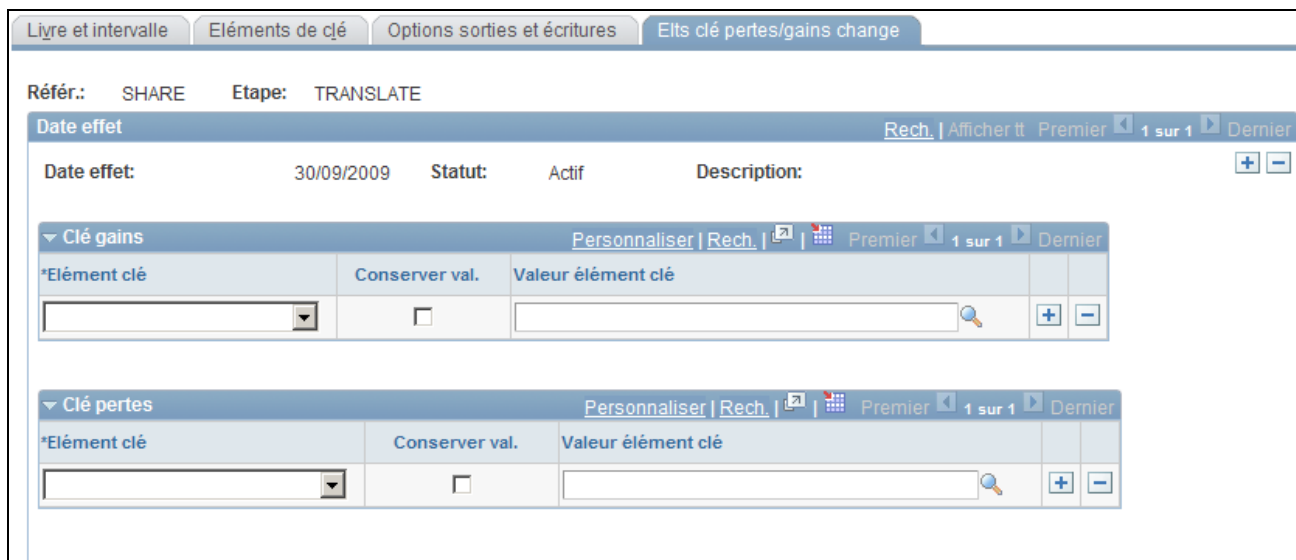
Livre et intervalle | Eléments de clé | Options sorties et écritures | Elts clé pertes/gains change

Référ.: SHARE Etape: TRANSLATE

Date effet

Rech. | Afficher tt Premier 1 sur 1 Dernier

Date effet: 30/09/2009 Statut: Actif Description:

Clé gains

Personnaliser | Rech. | Premier 1 sur 1 Dernier

| *Elément clé | Conserver val. | Valeur élément clé | | |
|---|---|---|---|---|
| | | | + | − |

Clé pertes

Personnaliser | Rech. | Premier 1 sur 1 Dernier

| *Elément clé | Conserver val. | Valeur élément clé | | |
|---|---|---|---|---|
| | | | + | − |